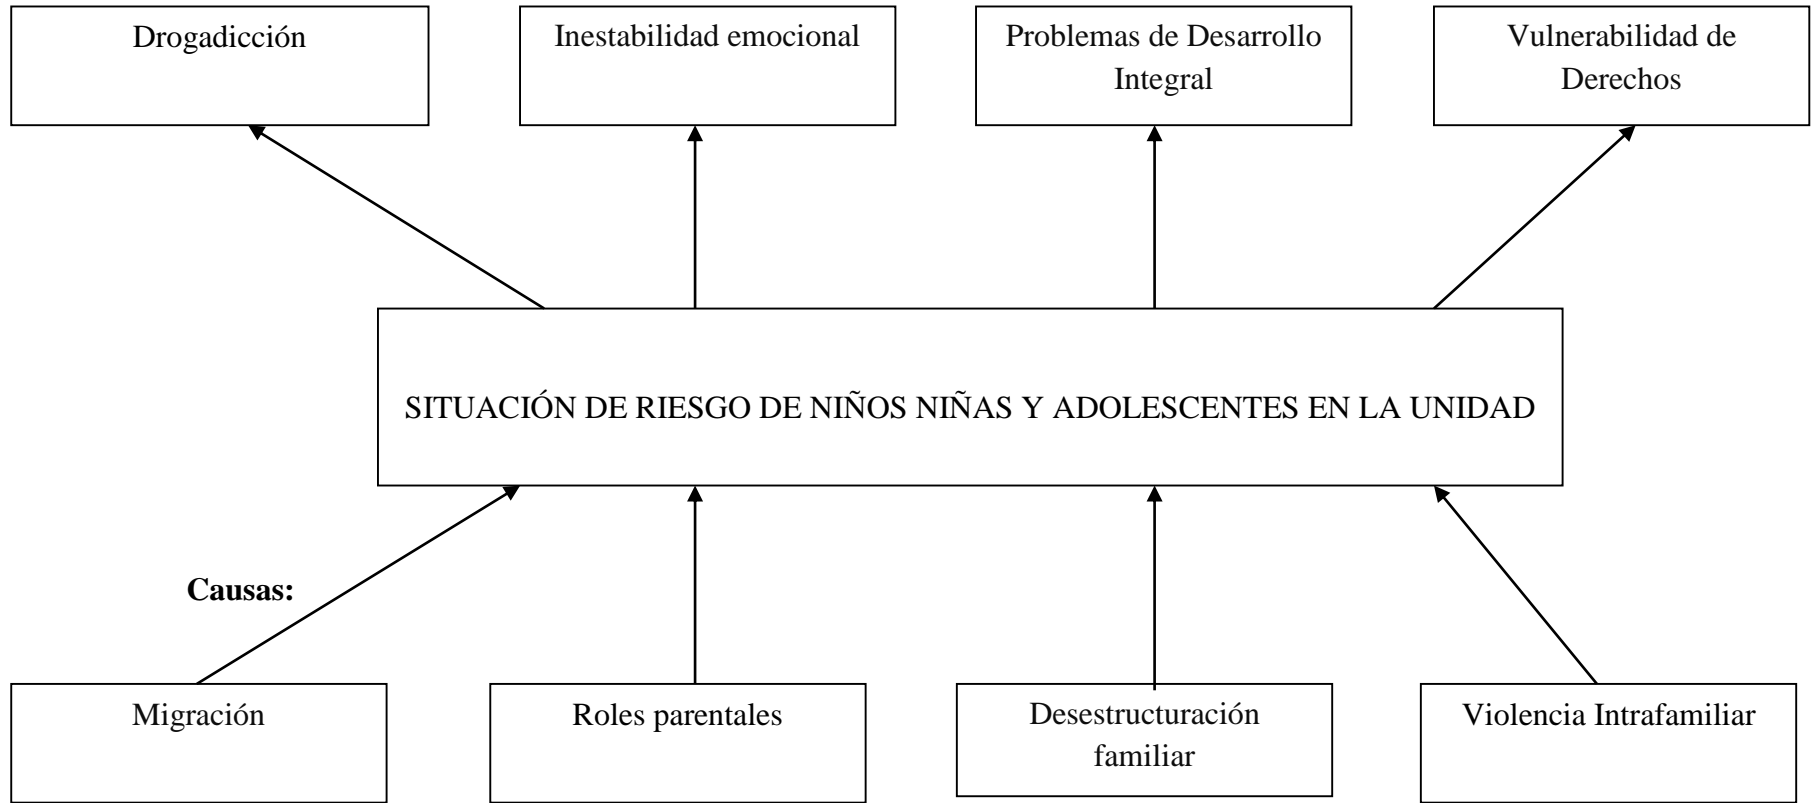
Drogadicción

Inestabilidad emocional

Problemas de Desarrollo Integral

Vulnerabilidad de Derechos

SITUACIÓN DE RIESGO DE NIÑOS NIÑAS Y ADOLESCENTES EN LA UNIDAD

Causas:

Migración

Roles parentales

Desestructuración familiar

Violencia Intrafamiliar